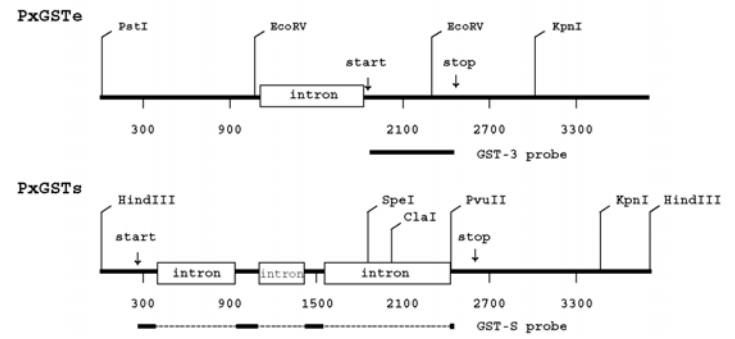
PxGSTe

PstI
EcoRV
start
EcoRV
stop
KpnI
intron
300
900
2100
2700
3300
GST-3 probe

PxGSTs

HindIII
SpeI
ClaI
PvuII
KpnI
HindIII
start
stop
intron
intron
intron
300
900
1500
2100
2700
3300
GST-S probe